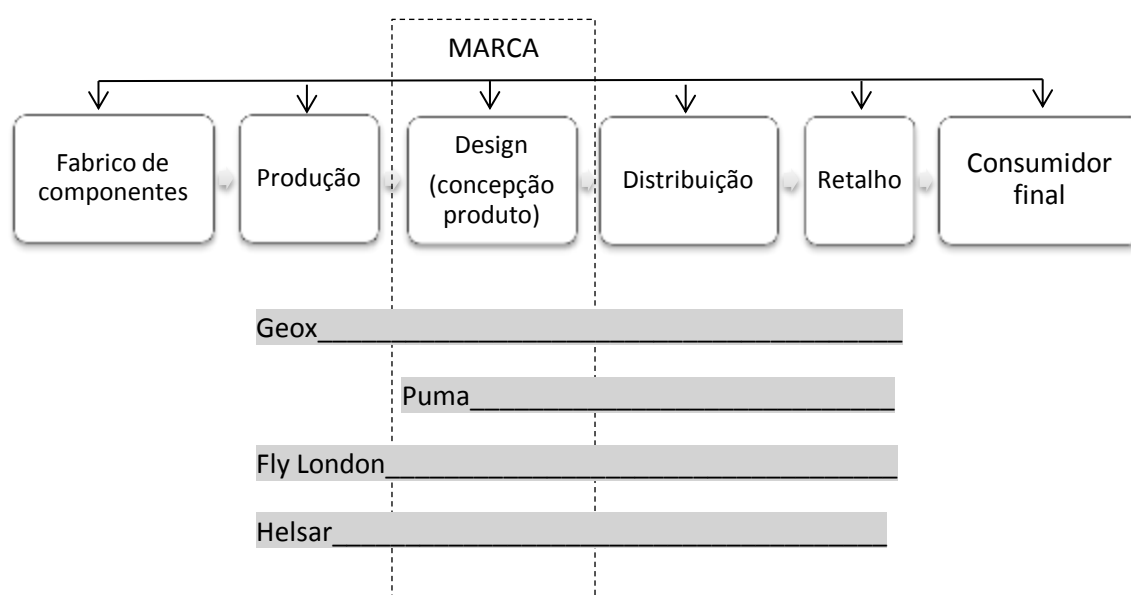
MARCA

Fabrico de componentes

Produção

Design (concepção produto)

Distribuição

Retalho

Consumidor final

Geox____________________________________

Puma____________________________

Fly London______________________________

Helsar__________________________________